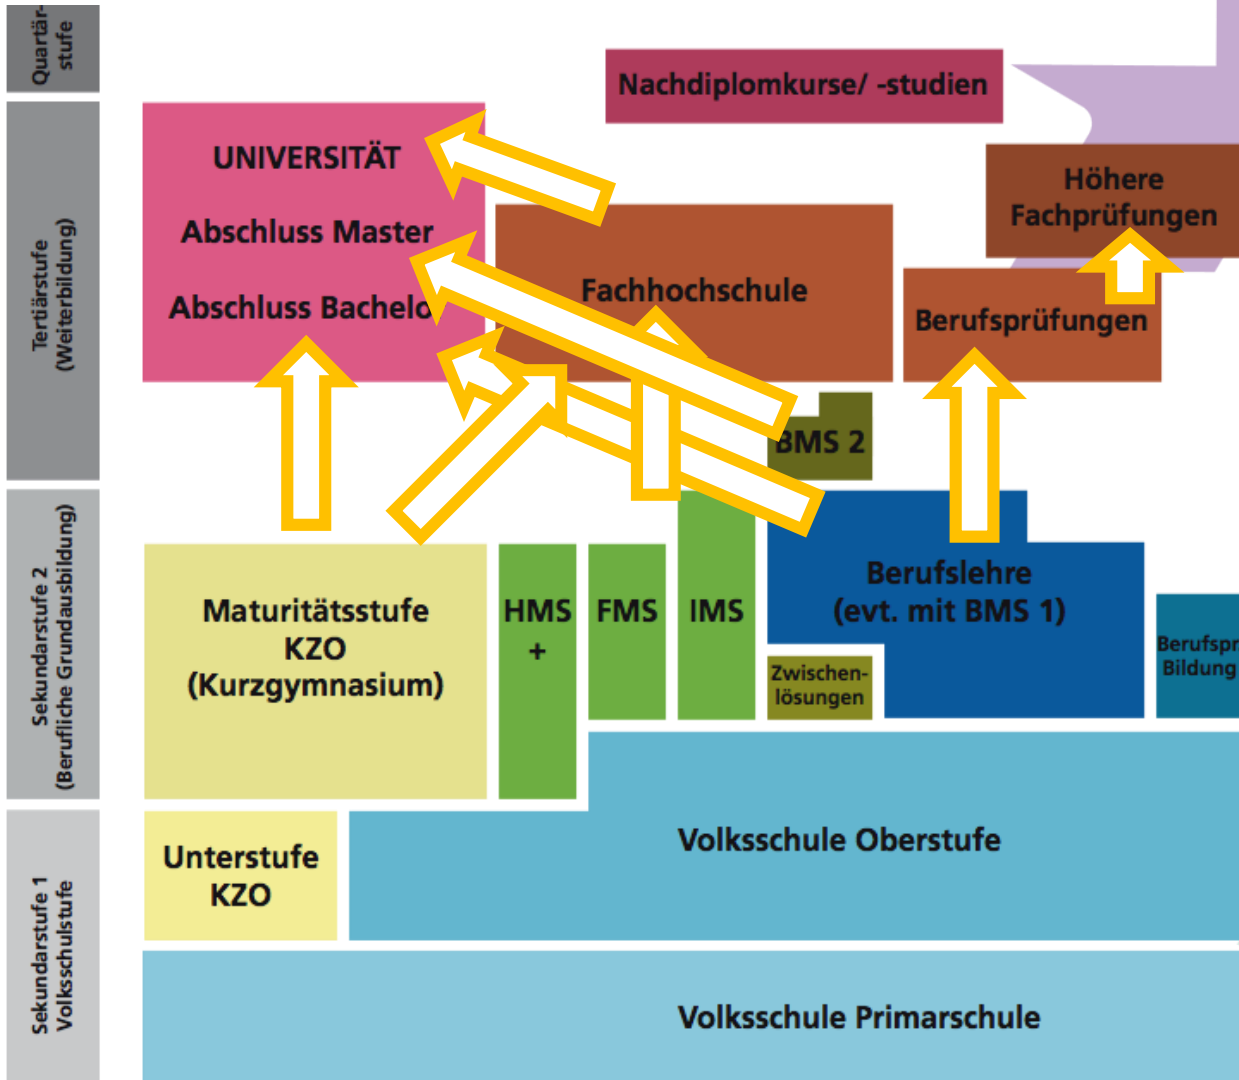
Quartär-stufe

Tertiärstufe (Weiterbildung)

Sekundarstufe 2 (Berufliche Grundausbildung)

Sekundarstufe 1 Volksschulstufe

Nachdiplomkurse/ -studien

UNIVERSITÄT

Abschluss Master

Abschluss Bachelo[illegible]

Höhere Fachprüfungen

Fachhochschule

Berufsprüfungen

BMS 2

Maturitätsstufe KZO (Kurzgymnasium)

HMS +

FMS

IMS

Berufslehre (evt. mit BMS 1)

Zwischen-lösungen

Berufspr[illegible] Bildung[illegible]

Unterstufe KZO

Volksschule Oberstufe

Volksschule Primarschule